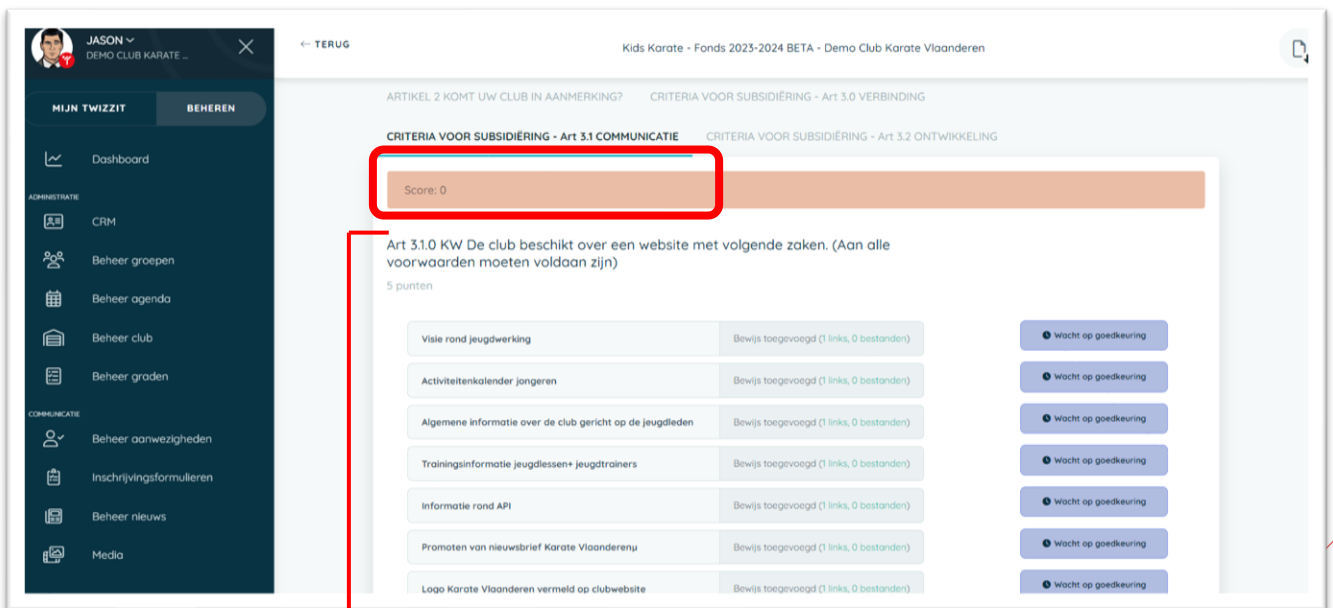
JASON
DEMO CLUB KARATE ...

MIJN TWIZZIT
BEHEREN

Dashboard

ADMINISTRATIE

CRM

Beheer groepen

Beheer agenda

Beheer club

Beheer graden

COMMUNICATIE

Beheer aanwezigheden

Inschrijvingsformulieren

Beheer nieuws

Media

← TERUG

Kids Karate - Fonds 2023-2024 BETA - Demo Club Karate Vlaanderen

ARTIKEL 2 KOMT UW CLUB IN AANMERKING?
CRITERIA VOOR SUBSIDIËRING - Art 3.0 VERBINDING
CRITERIA VOOR SUBSIDIËRING - Art 3.1 COMMUNICATIE
CRITERIA VOOR SUBSIDIËRING - Art 3.2 ONTWIKKELING

Score: 0

Art 3.1.0 KW De club beschikt over een website met volgende zaken. (Aan alle voorwaarden moeten voldaan zijn)

5 punten

| | | |
|---|---|---|
| Visie rond jeugdwerking | Bewijs toegevoegd (1 links, 0 bestanden) | Wacht op goedkeuring |
| Activiteitenkalender jongeren | Bewijs toegevoegd (1 links, 0 bestanden) | Wacht op goedkeuring |
| Algemene informatie over de club gericht op de jeugdleden | Bewijs toegevoegd (1 links, 0 bestanden) | Wacht op goedkeuring |
| Trainingsinformatie jeugdlessen+ jeugdtrainers | Bewijs toegevoegd (1 links, 0 bestanden) | Wacht op goedkeuring |
| Informatie rond API | Bewijs toegevoegd (1 links, 0 bestanden) | Wacht op goedkeuring |
| Promoten van nieuwsbrief Karate Vlaanderenµ | Bewijs toegevoegd (1 links, 0 bestanden) | Wacht op goedkeuring |
| Logo Karate Vlaanderen vermeld op clubwebsite | Bewijs toegevoegd (1 links, 0 bestanden) | Wacht op goedkeuring |